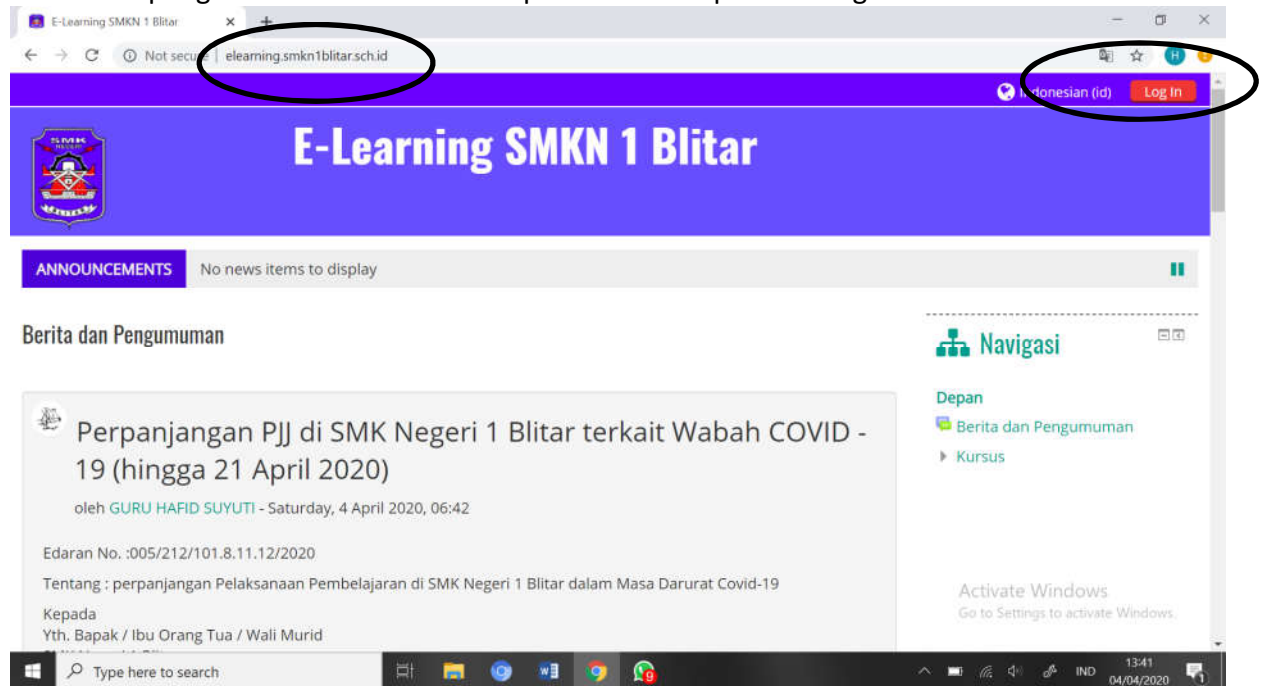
E-Learning SMKN 1 Blitar ×
Not secu elearning.smkn1blitar.sch.id
Indonesian (id) Log In
E-Learning SMKN 1 Blitar
ANNOUNCEMENTS No news items to display
Berita dan Pengumuman
Navigasi
Depan
Berita dan Pengumuman
Kursus
Perpanjangan PJJ di SMK Negeri 1 Blitar terkait Wabah COVID - 19 (hingga 21 April 2020)
oleh GURU HAFID SUYUTI - Saturday, 4 April 2020, 06:42
Edaran No. :005/212/101.8.11.12/2020
Tentang : perpanjangan Pelaksanaan Pembelajaran di SMK Negeri 1 Blitar dalam Masa Darurat Covid-19
Kepada
Yth. Bapak / Ibu Orang Tua / Wali Murid
Activate Windows
Go to Settings to activate Windows.
Type here to search
IND 13:41 04/04/2020